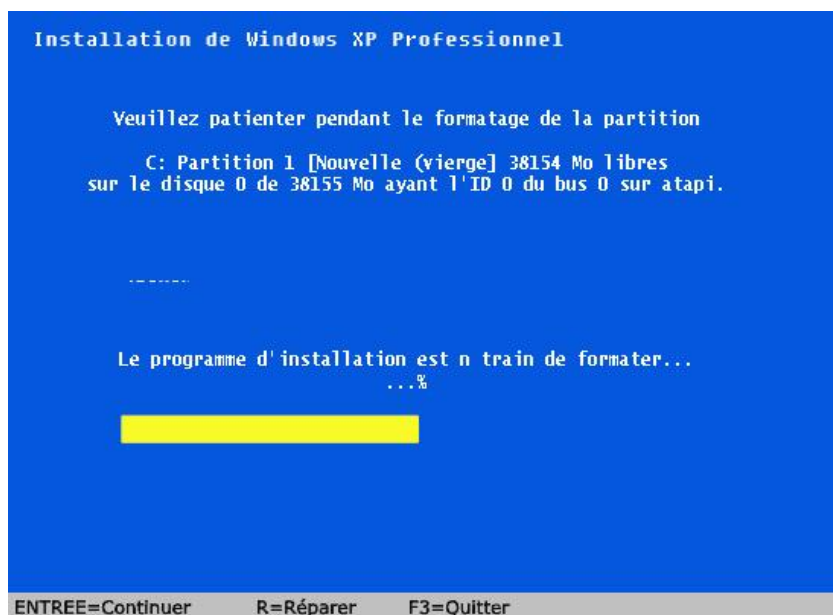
Installation de Windows XP Professionnel

Veuillez patienter pendant le formatage de la partition

C: Partition 1 [Nouvelle (vierge] 38154 Mo libres
sur le disque 0 de 38155 Mo ayant l'ID 0 du bus 0 sur atapi.

Le programme d'installation est n train de formater...
...%

ENTREE=Continuer R=Réparer F3=Quitter